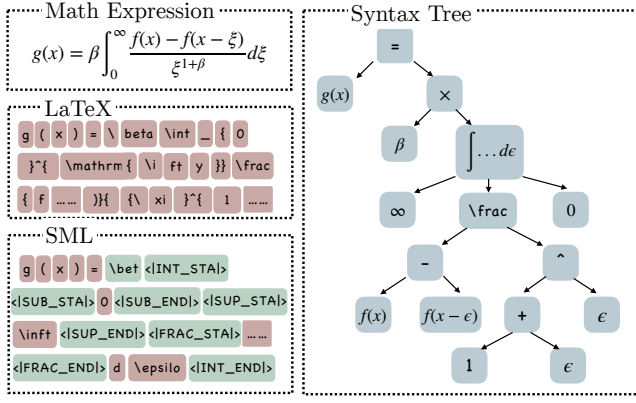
Math Expression

$g(x) = \beta \int_0^\infty \frac{f(x) - f(x-\xi)}{\xi^{1+\beta}} d\xi$

LaTeX

g ( x ) = \ beta \int _ { 0 }^{ \mathrm{ \i ft y }} \frac { f ...... )}{ {\ xi }^{ 1 ......

SML

g ( x ) = \bet <|INT_STA|> <|SUB_STA|> 0 <|SUB_END|> <|SUP_STA|> \inft <|SUP_END|> <|FRAC_STA|> ...... <|FRAC_END|> d \epsilo <|INT_END|>

Syntax Tree

=

$g(x)$

$\times$

$\beta$

$\int \ldots d\epsilon$

$\infty$

\frac

0

-

^

$f(x)$

$f(x-\epsilon)$

+

$\epsilon$

1

$\epsilon$